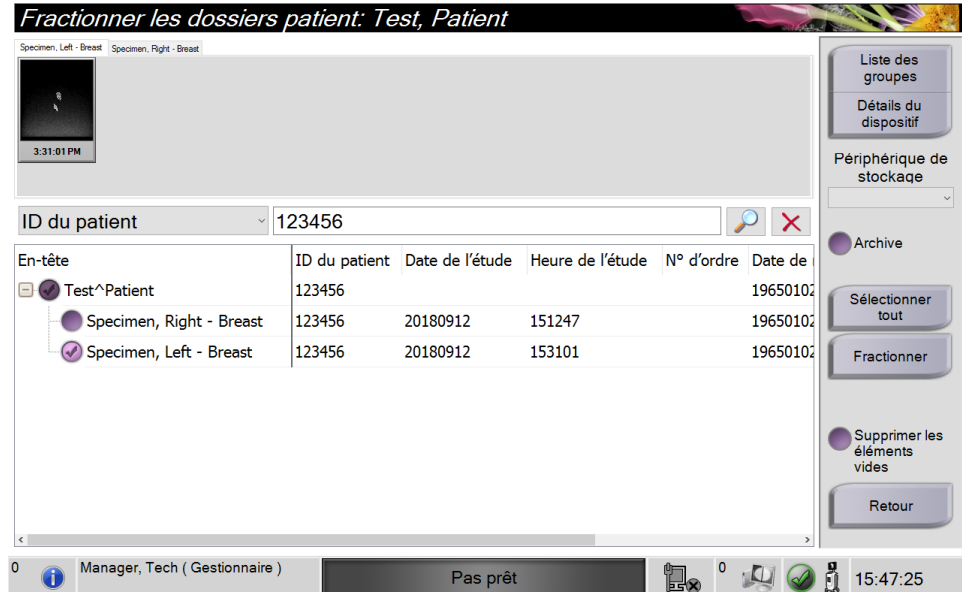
Fractionner les dossiers patient: Test, Patient

Specimen, Left - Breast
Specimen, Right - Breast

3:31:01 PM

ID du patient
123456

| En-tête | ID du patient | Date de l'étude | Heure de l'étude | N° d'ordre | Date de |
|---|---|---|---|---|---|
| Test^Patient | 123456 | | | | 19650102 |
| Specimen, Right - Breast | 123456 | 20180912 | 151247 | | 19650102 |
| Specimen, Left - Breast | 123456 | 20180912 | 153101 | | 19650102 |

Liste des groupes
Détails du dispositif
Périphérique de stockage
Archive
Sélectionner tout
Fractionner
Supprimer les éléments vides
Retour

0
Manager, Tech ( Gestionnaire )
Pas prêt
0
15:47:25